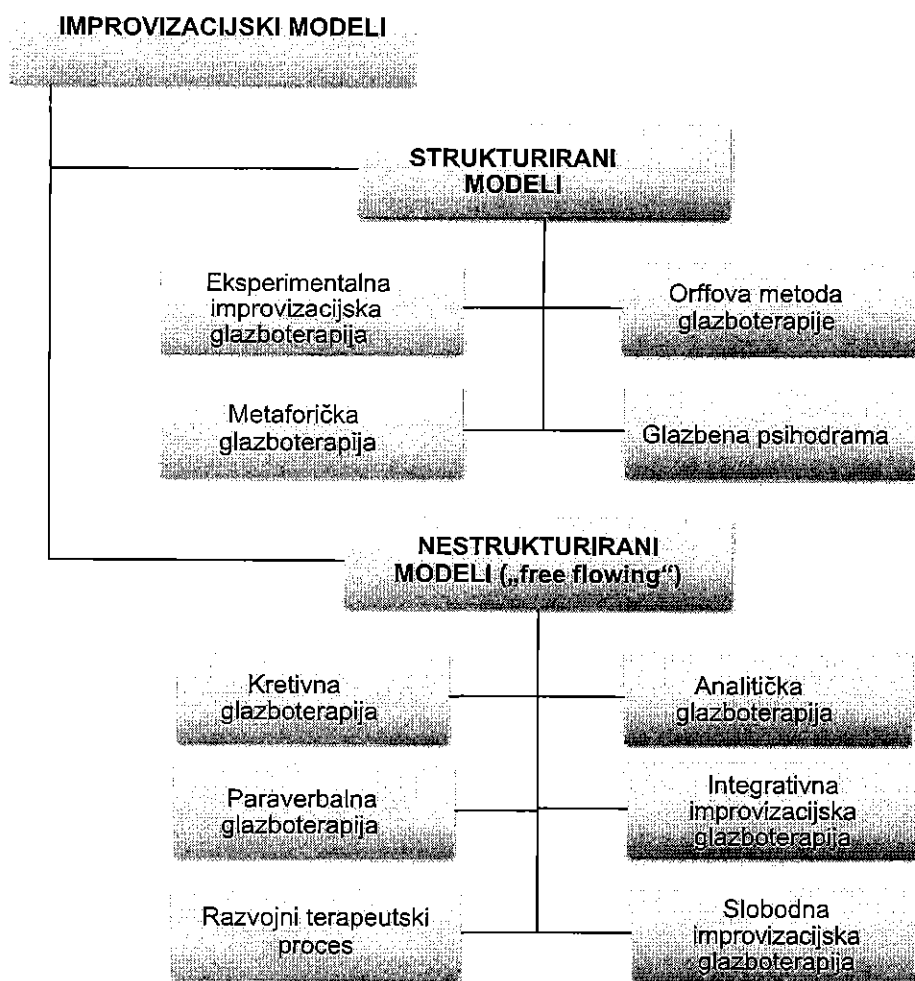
IMPROVIZACIJSKI MODELI

STRUKTURIRANI MODELI

Eksperimentalna improvizacijska glazboterapija

Orffova metoda glazboterapije

Metaforička glazboterapija

Glazbena psihodrama

NESTRUKTURIRANI MODELI („free flowing")

Kretivna glazboterapija

Analitička glazboterapija

Paraverbalna glazboterapija

Integrativna improvizacijska glazboterapija

Razvojni terapeutski proces

Slobodna improvizacijska glazboterapija